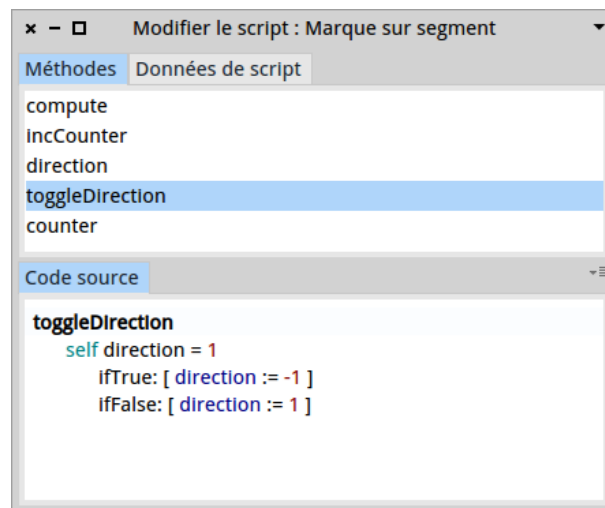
× − □ Modifier le script : Marque sur segment

Méthodes | Données de script

compute
incCounter
direction
toggleDirection
counter

Code source

toggleDirection
self direction = 1
ifTrue: [ direction := -1 ]
ifFalse: [ direction := 1 ]